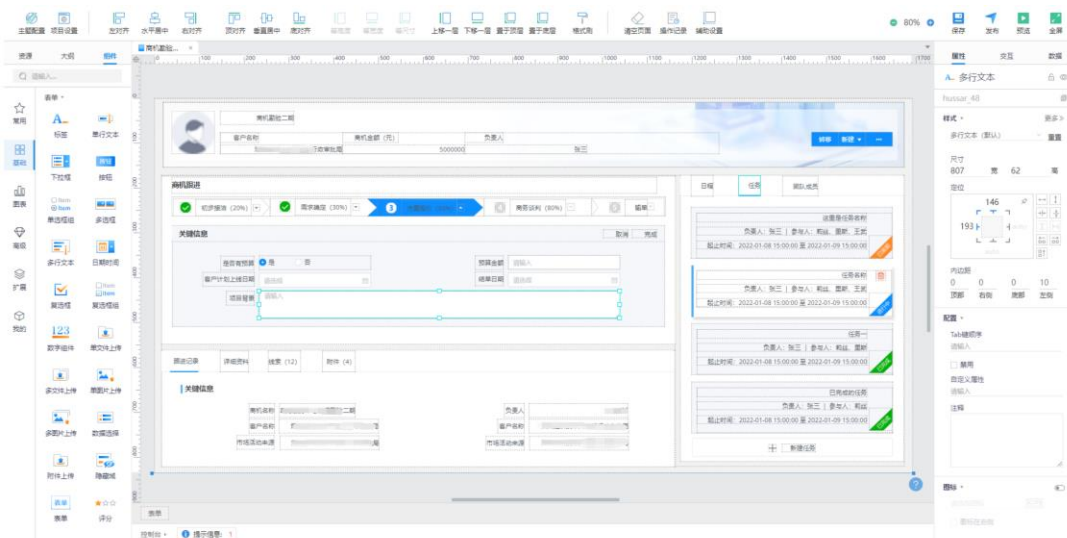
主题配置 项目设置 左对齐 水平居中 右对齐 顶对齐 垂直居中 底对齐 等宽度 等高度 等尺寸 上移一层 下移一层 置于顶层 置于底层 格式刷 适应页面 操作记录 辅助设置 80% 保存 发布 预览 全屏

资源 大纲 组件 商机跟踪... ×

请输入...

表单

常用 标签 单行文本
基础 下拉框 按钮
图表 单选框组 多选框
高级 多行文本 日期时间
扩展 复选框 复选框组
我的 数字组件 单文件上传
多文件上传 单图片上传
多图片上传 数据选择
附件上传 隐藏域
表单 评分

商机跟进二期
客户名称 商机金额（元） 负责人
5000000 张三
编辑 新建

商机跟进
初步接洽 (20%) 需求确定 (30%) 3 商务谈判 (80%) 输单
关键信息 取消 完成
是否有预算 是 否 预算金额 请输入
客户计划上线日期 请选择 结单日期 请选择
项目背景 请输入

跟进记录 详细资料 任务 (12) 附件 (4)
关键信息
商机名称 二期 负责人
客户名称 客户名称
市场活动来源 市场活动来源

日程 任务 团队成员
这里是任务名称
负责人：张三 | 参与人：熊猛、唐新、王武
截止时间：2022-01-08 15:00:00 至 2022-01-09 15:00:00
任务名称
负责人：张三 | 参与人：熊猛、唐新
截止时间：2022-01-08 15:00:00 至 2022-01-09 15:00:00
任务一
负责人：张三 | 参与人：熊猛、唐新
截止时间：2022-01-08 15:00:00 至 2022-01-09 15:00:00
已完成的任务
负责人：张三 | 参与人：熊猛、唐新
截止时间：2022-01-08 15:00:00 至 2022-01-09 15:00:00
新建任务

表单
控制台 提示信息: 1

属性 交互 数据
多行文本
hussar_48
样式 更多
多行文本（默认） 重置
尺寸
807 宽 62 高
定位
146
193
内边距
0 0 0 10
顶部 右侧 底部 左侧
配置
Tab键顺序
请输入
禁用
自定义属性
请输入
注释
事件